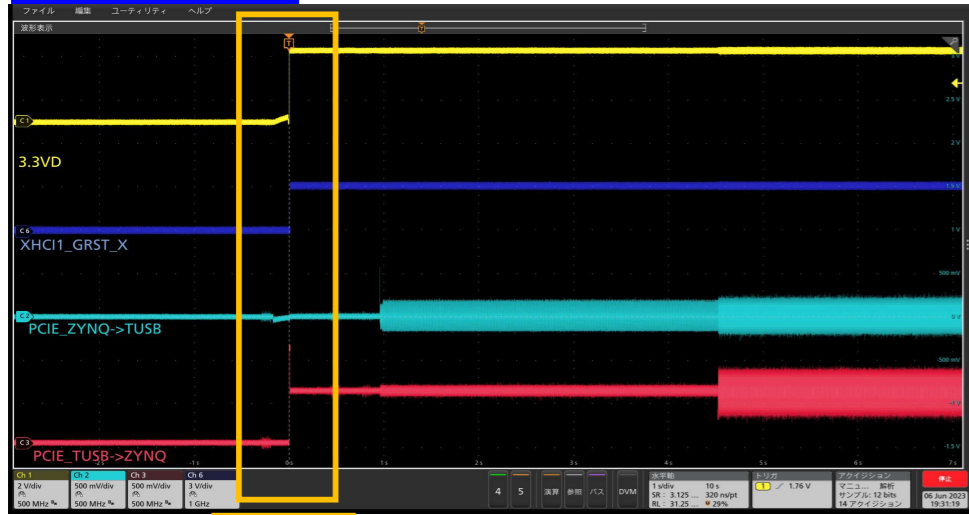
ファイル 編集 ユーティリティ ヘルプ

波形表示

C1
3.3VD
C6
XHCI1_GRST_X
C2
PCIE_ZYNQ->TUSB
C3
PCIE_TUSB->ZYNQ

2.5 V
2 V
1.5 V
1 V
500 mV
0 V
-500 mV
-1.5 V

-2 s
-1 s
0 s
1 s
2 s
3 s
4 s
5 s
6 s
7 s

| Ch 1 | Ch 2 | Ch 3 | Ch 6 |
|---|---|---|---|
| 2 V/div | 500 mV/div | 500 mV/div | 3 V/div |
| 500 MHz | 500 MHz | 500 MHz | 1 GHz |

4 5 演算 参照 バス DVM

水平軸
1 s/div 10 s
SR: 3.125 ... 320 ns/pt
RL: 31.25 ... 29%

トリガ
1 ／ 1.76 V

アクイジション
マニュ... 解析
サンプル: 12 bits
14 アクイジション

停止
06 Jun 2023
19:31:19